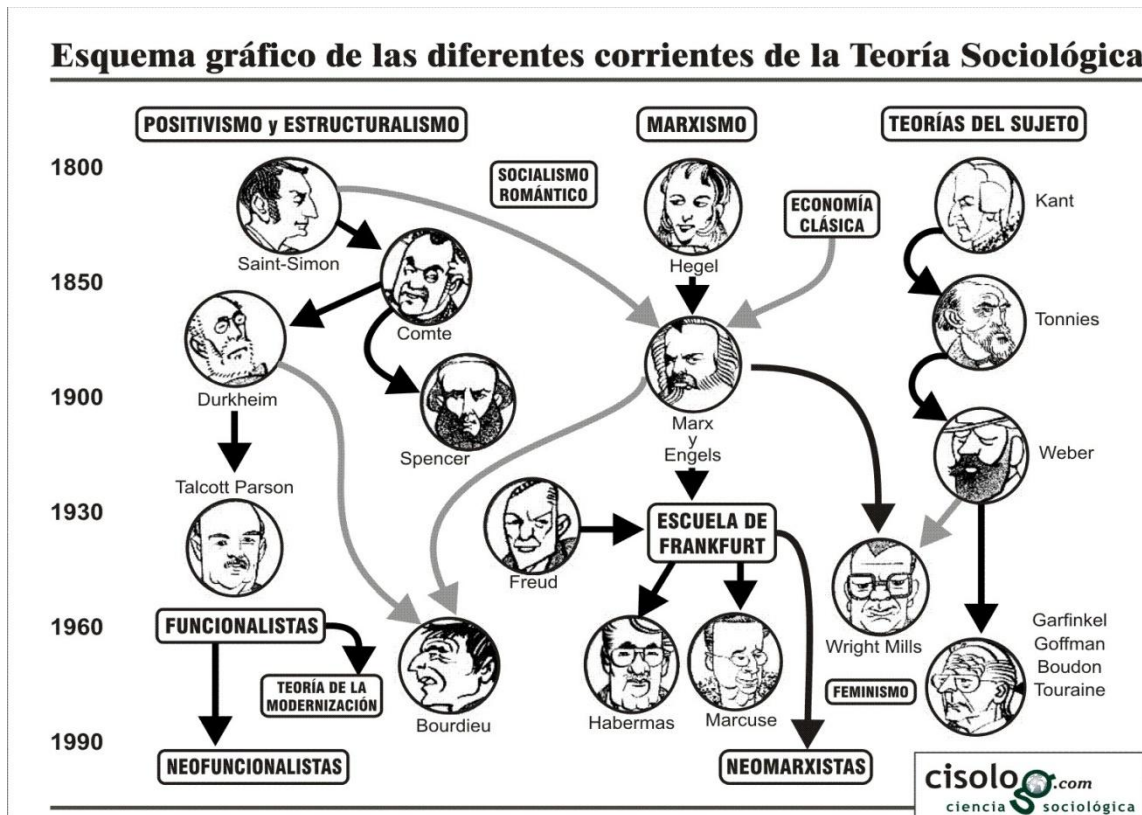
Esquema gráfico de las diferentes corrientes de la Teoría Sociológica

POSITIVISMO y ESTRUCTURALISMO

MARXISMO

TEORÍAS DEL SUJETO

1800

1850

1900

1930

1960

1990

SOCIALISMO ROMÁNTICO

ECONOMÍA CLÁSICA

Saint-Simon

Comte

Durkheim

Spencer

Talcott Parson

FUNCIONALISTAS

TEORÍA DE LA MODERNIZACIÓN

NEOFUNCIONALISTAS

Bourdieu

Hegel

Marx y Engels

Freud

ESCUELA DE FRANKFURT

Habermas

Marcuse

NEOMARXISTAS

Kant

Tonnies

Weber

Wright Mills

FEMINISMO

Garfinkel
Goffman
Boudon
Touraine

cisolog.com
ciencia sociológica